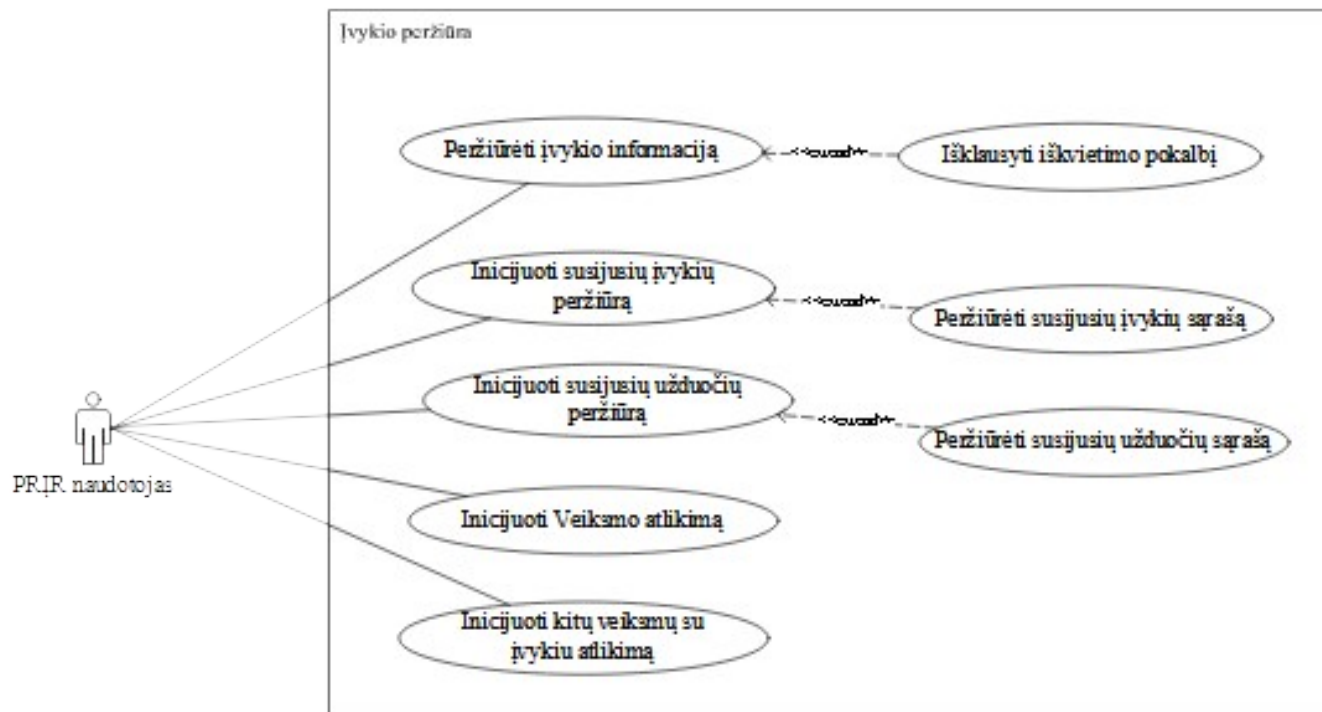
Įvykio peržiūra

Peržiūrėti įvykio informaciją

<<extend>>

Išklausyti iškvietimo pokalbį

Inicijuoti susijusių įvykių peržiūrą

<<extend>>

Peržiūrėti susijusių įvykių sarašą

Inicijuoti susijusių užduočių peržiūrą

<<extend>>

Peržiūrėti susijusių užduočių sarašą

PRĮR naudotojas

Inicijuoti Veiksmo atlikimą

Inicijuoti kitų veiksmų su įvykiu atlikimą